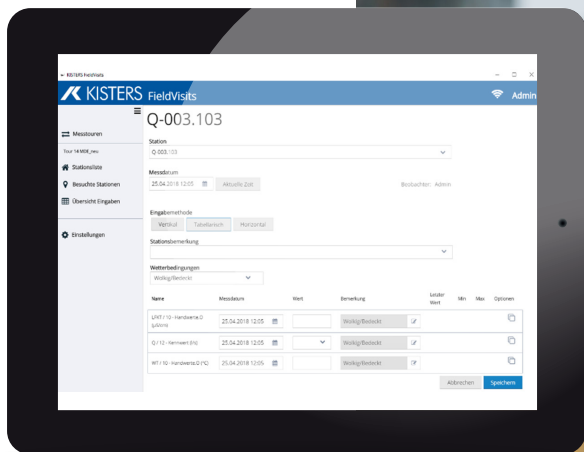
KISTERS FieldVisits

KISTERS FieldVisits

Admin

Messtouren

Tour 14 MDE_neu

Stationsliste

Besuchte Stationen

Übersicht Eingaben

Einstellungen

Q-003.103

Station

Q-003.103

Messdatum

25.04.2018 12:05

Aktuelle Zeit

Beobachter: Admin

Eingabemethode

Vertikal

Tabellarisch

Horizontal

Stationsbemerkung

Wetterbedingungen

Wolkig/Bedeckt

| Name | Messdatum | Wert | Bemerkung | Letzter Wert | Min | Max | Optionen |
|---|---|---|---|---|---|---|---|
| LFKT / 10 - Handwerte.O µS/cm | 25.04.2018 12:05 | | Wolkig/Bedeckt | | | | |
| Q / 12 - Kennwert (m) | 25.04.2018 12:05 | | Wolkig/Bedeckt | | | | |
| WT / 10 - Handwerte.O (°C) | 25.04.2018 12:05 | | Wolkig/Bedeckt | | | | |

Abbrechen

Speichern